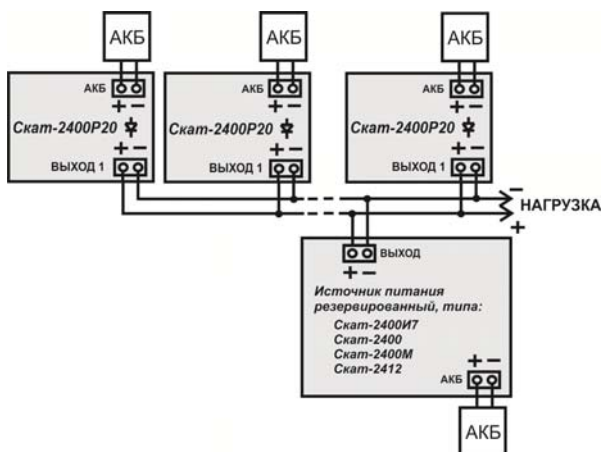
АКБ
АКБ
+ −
Скат-2400Р20
+ −
ВЫХОД 1

АКБ
АКБ
+ −
Скат-2400Р20
+ −
ВЫХОД 1

АКБ
АКБ
+ −
Скат-2400Р20
+ −
ВЫХОД 1

−
НАГРУЗКА
+

ВЫХОД
+ −
Источник питания резервированный, типа:
Скат-2400И7
Скат-2400
Скат-2400М
Скат-2412
+ −
АКБ

АКБ